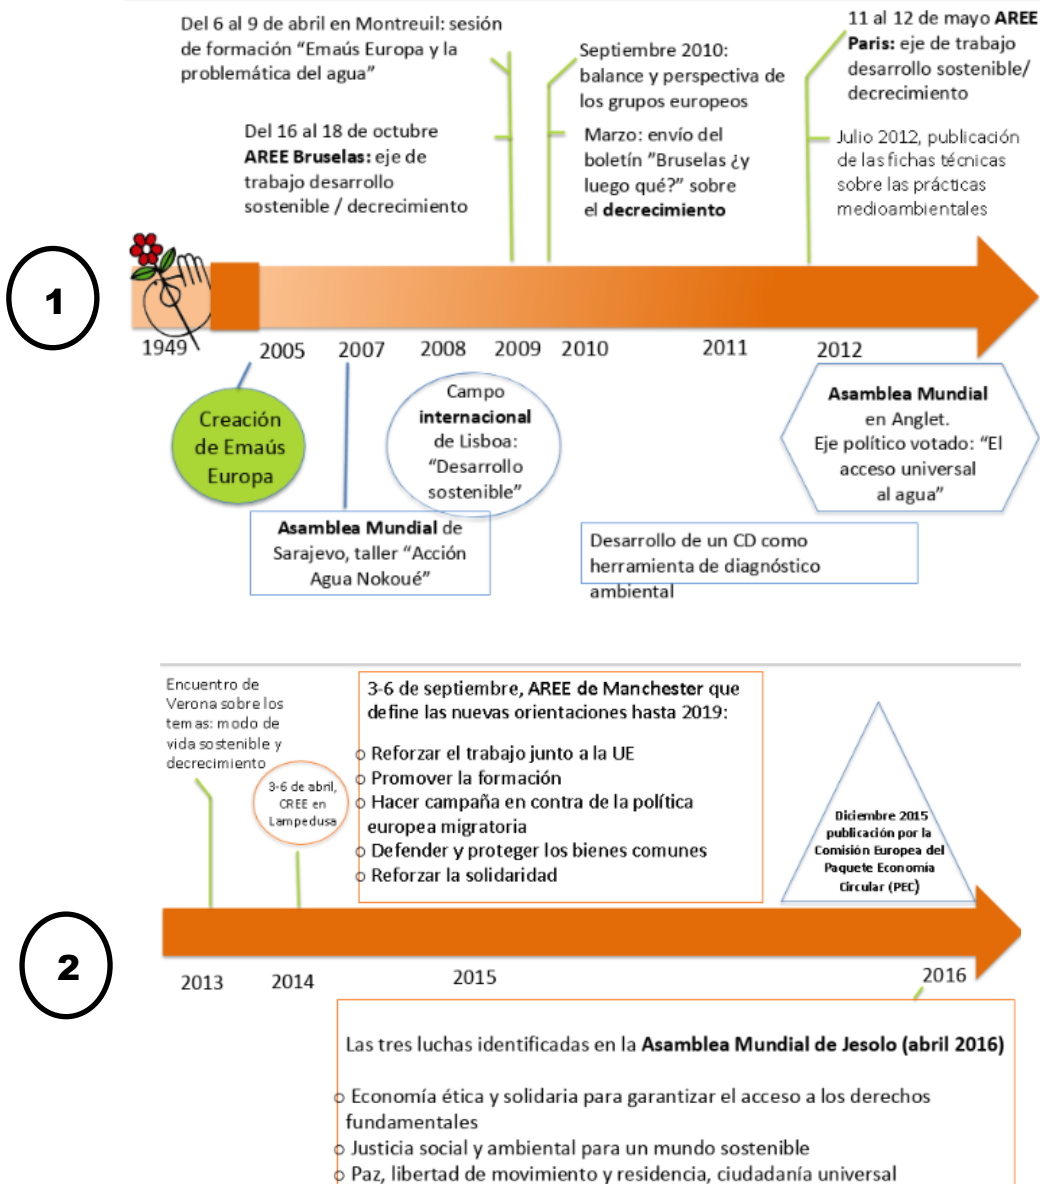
Del 6 al 9 de abril en Montreuil: sesión de formación "Emaús Europa y la problemática del agua"

Del 16 al 18 de octubre **AREE Bruselas:** eje de trabajo desarrollo sostenible / decrecimiento

Septiembre 2010: balance y perspectiva de los grupos europeos

Marzo: envío del boletín "Bruselas ¿y luego qué?" sobre el **decrecimiento**

11 al 12 de mayo **AREE Paris:** eje de trabajo desarrollo sostenible/ decrecimiento

Julio 2012, publicación de las fichas técnicas sobre las prácticas medioambientales

1

1949 2005 2007 2008 2009 2010 2011 2012

Creación de Emaús Europa

Campo **internacional** de Lisboa: "Desarrollo sostenible"

**Asamblea Mundial** en Anglet. Eje político votado: "El acceso universal al agua"

**Asamblea Mundial** de Sarajevo, taller "Acción Agua Nokoué"

Desarrollo de un CD como herramienta de diagnóstico ambiental

Encuentro de Verona sobre los temas: modo de vida sostenible y decrecimiento

3-6 de abril, CREE en Lampedusa

3-6 de septiembre, **AREE de Manchester** que define las nuevas orientaciones hasta 2019:
- Reforzar el trabajo junto a la UE
- Promover la formación
- Hacer campaña en contra de la política europea migratoria
- Defender y proteger los bienes comunes
- Reforzar la solidaridad

Diciembre 2015 publicación por la Comisión Europea del Paquete Economía Circular (PEC)

2

2013 2014 2015 2016

Las tres luchas identificadas en la **Asamblea Mundial de Jesolo (abril 2016)**

- Economía ética y solidaria para garantizar el acceso a los derechos fundamentales
- Justicia social y ambiental para un mundo sostenible
- Paz, libertad de movimiento y residencia, ciudadanía universal